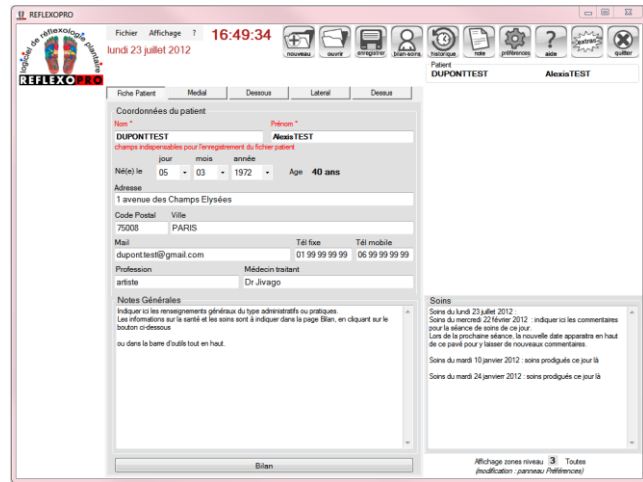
REFLEXOPRO

logiciel de réflexologie plantaire
REFLEXOPRO

Fichier Affichage ?
16:49:34
lundi 23 juillet 2012

nouveau ouvrir enregistrer bilan-soins historique note préférences aide extras quitter

Patient
DUPONTTEST AlexisTEST

Fiche Patient | Medial | Dessous | Lateral | Dessus

Coordonnées du patient
Nom * Prénom *
DUPONTTEST AlexisTEST
champs indispensables pour l'enregistrement du fichier patient

jour mois année
Né(e) le 05 03 1972 Age 40 ans

Adresse
1 avenue des Champs Elysées

Code Postal Ville
75008 PARIS

Mail Tél fixe Tél mobile
dupont.test@gmail.com 01 99 99 99 99 06 99 99 99 99

Profession Médecin traitant
artiste Dr Jivago

Notes Générales
Indiquer ici les renseignements généraux du type administratifs ou pratiques.
Les informations sur la santé et les soins sont à indiquer dans la page Bilan, en cliquant sur le bouton ci-dessous

ou dans la barre d'outils tout en haut.

Bilan

Soins
Soins du lundi 23 juillet 2012 :
Soins du mercredi 22 février 2012 : indiquer ici les commentaires pour la séance de soins de ce jour.
Lors de la prochaine séance, la nouvelle date apparaitra en haut de ce pavé pour y laisser de nouveaux commentaires.

Soins du mardi 10 janvier 2012 : soins prodigués ce jour là

Soins du mardi 24 janvier 2012 : soins prodigués ce jour là

Affichage zones niveau 3 Toutes
(modification : panneau Préférences)